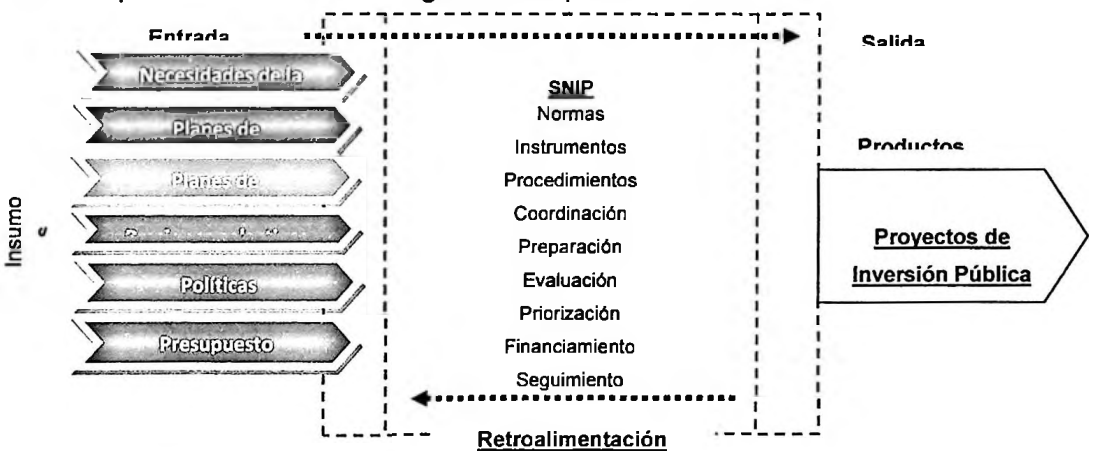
Entrada

Salida

Necesidades de la

Planes de

Planes de

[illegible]

Políticas

Presupuesto

Insumo
s

SNIP
Normas
Instrumentos
Procedimientos
Coordinación
Preparación
Evaluación
Priorización
Financiamiento
Seguimiento

Productos

Proyectos de Inversión Pública

Retroalimentación